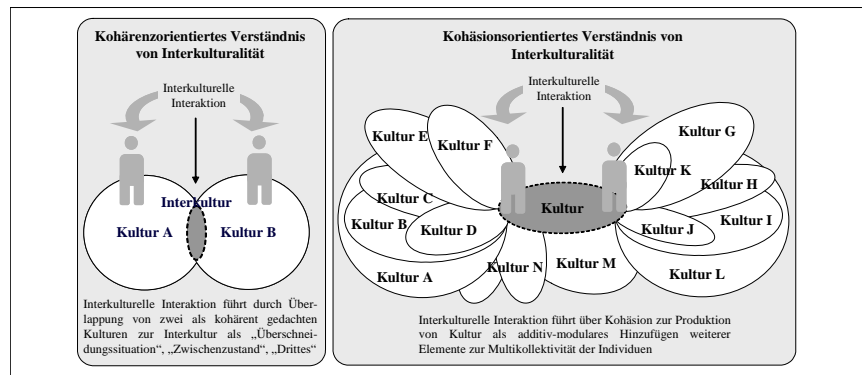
Kohärenzorientiertes Verständnis von Interkulturalität

Interkulturelle Interaktion

Interkultur

Kultur A

Kultur B

Interkulturelle Interaktion führt durch Überlappung von zwei als kohärent gedachten Kulturen zur Interkultur als „Überschneidungssituation", „Zwischenzustand", „Drittes"

Kohäsionsorientiertes Verständnis von Interkulturalität

Interkulturelle Interaktion

Kultur E

Kultur F

Kultur C

Kultur B

Kultur D

Kultur A

Kultur N

Kultur M

Kultur

Kultur G

Kultur K

Kultur H

Kultur I

Kultur J

Kultur L

Interkulturelle Interaktion führt über Kohäsion zur Produktion von Kultur als additiv-modulares Hinzufügen weiterer Elemente zur Multikollektivität der Individuen